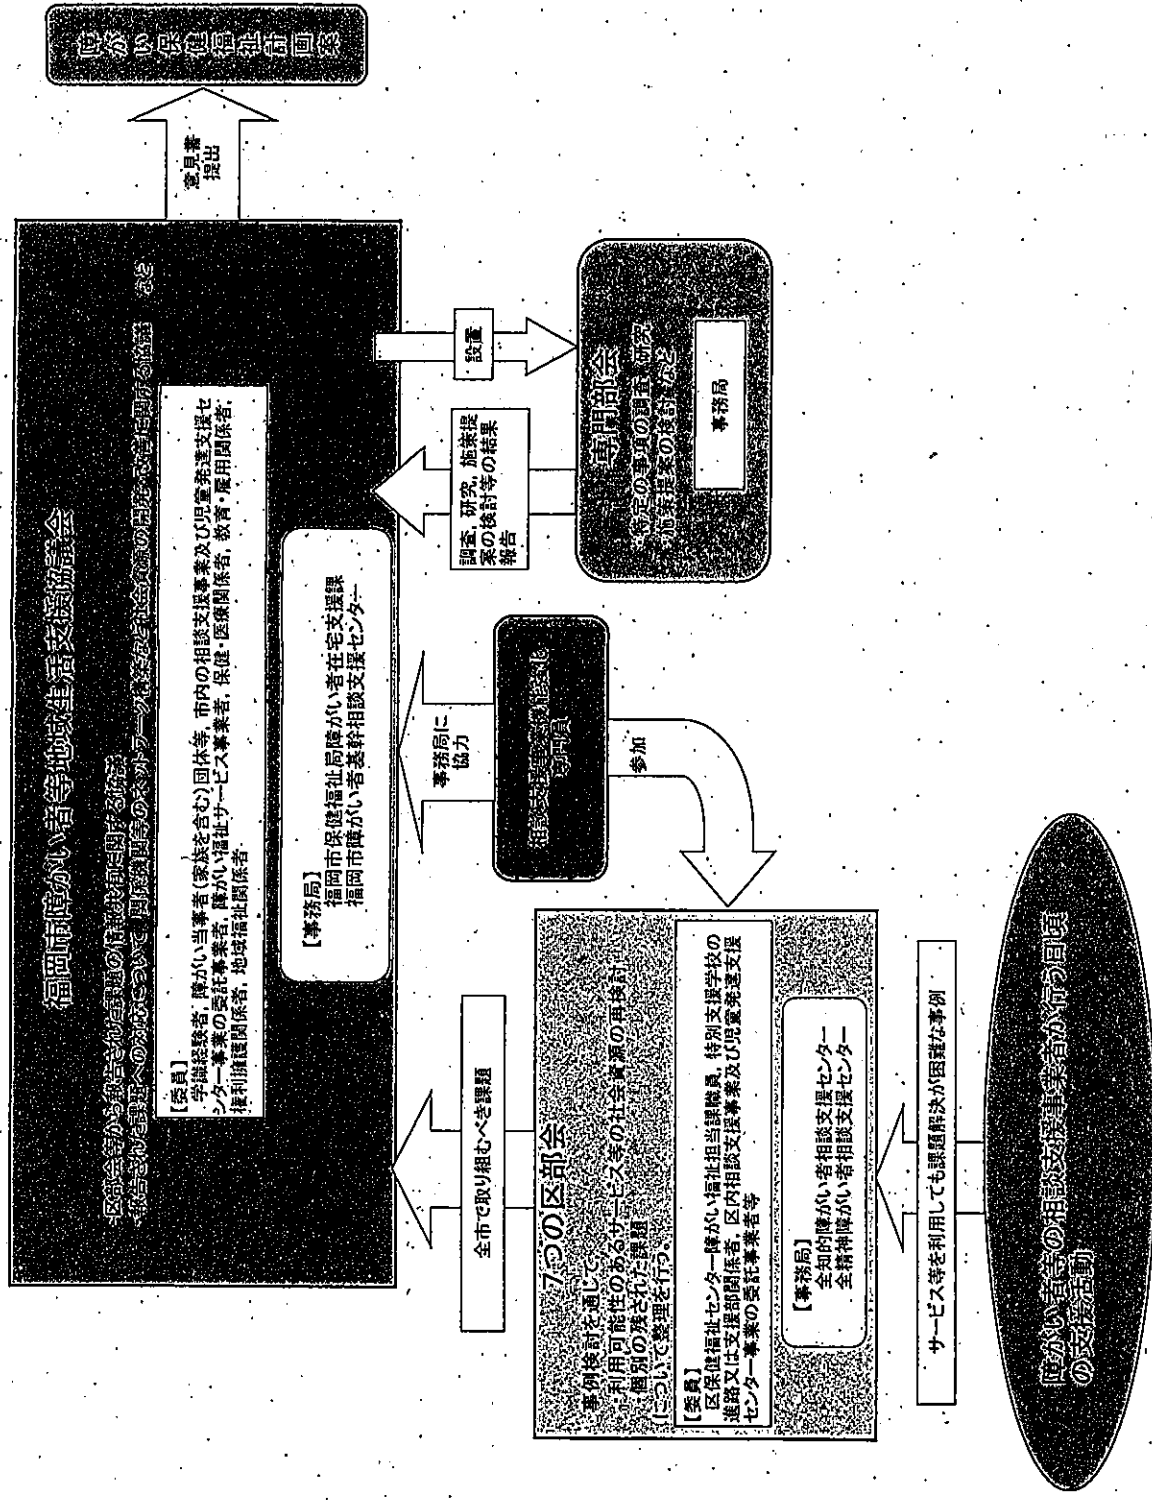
障がい保健福祉審議会

意見書提出

福岡市障がい者等地域生活支援協議会

・区部会等から報告された事例の情報共有に関すること
・報告された課題への対応について、関係機関等のネットワーク構築など社会資源の開発・改善に向けた協議　など

【委員】
学識経験者、障がい当事者(家族を含む)団体等、市内の相談支援事業者及び児童発達支援センター事業の委託事業者、障がい福祉サービス事業者、保健・医療関係者、教育・雇用関係者、権利擁護関係者、地域福祉関係者

【事務局】
福岡市保健福祉局障がい者在宅支援課
福岡市障がい者基幹相談支援センター

調査、研究、施策提案の検討等の結果報告

設置

専門部会
特定の事項の調査・研究
施策提案の検討など

事務局

事務局に協力

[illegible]

参加

全市で取り組むべき課題

7つの区部会
・事例検討を通して、利用可能性のあるサービス等の社会資源の再検討
・個別の残された課題について整理を行う。

【委員】
区保健福祉センター障がい福祉担当課職員、特別支援学校の進路又は支援部関係者、区内相談支援事業及び児童発達支援センター事業の受託事業者等

【事務局】
全知的障がい者相談支援センター
全精神障がい者相談支援センター

サービス等を利用しても課題解決が困難な事例

障がい者等の相談支援事業者が行う日頃の支援活動